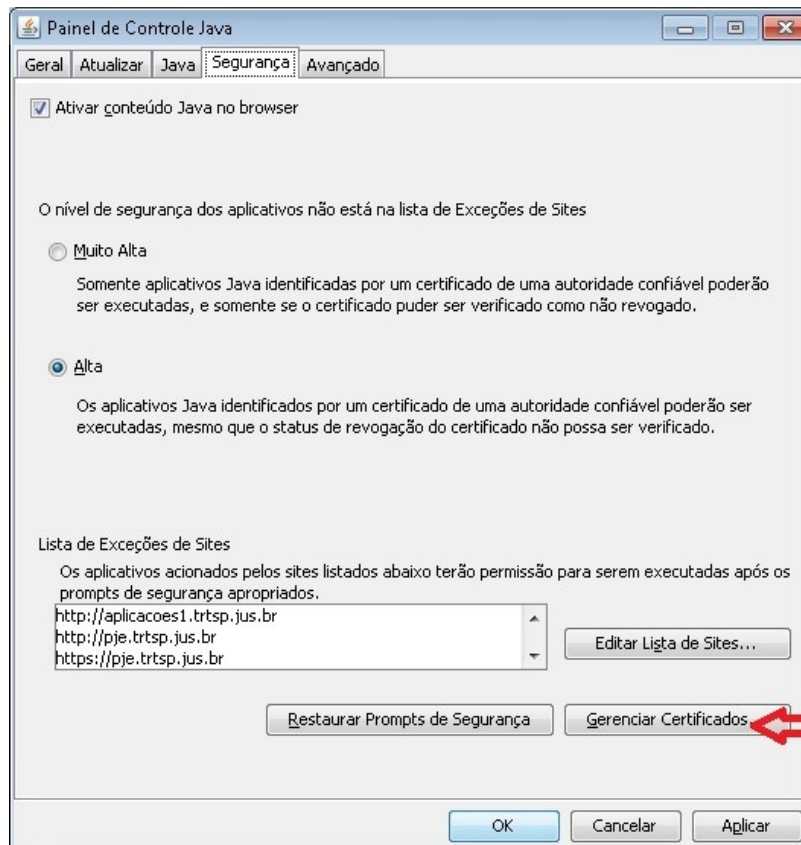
Painel de Controle Java

Geral | Atualizar | Java | Segurança | Avançado

Ativar conteúdo Java no browser

O nível de segurança dos aplicativos não está na lista de Exceções de Sites

Muito Alta

Somente aplicativos Java identificadas por um certificado de uma autoridade confiável poderão ser executadas, e somente se o certificado puder ser verificado como não revogado.

Alta

Os aplicativos Java identificados por um certificado de uma autoridade confiável poderão ser executadas, mesmo que o status de revogação do certificado não possa ser verificado.

Lista de Exceções de Sites

Os aplicativos acionados pelos sites listados abaixo terão permissão para serem executadas após os prompts de segurança apropriados.

http://aplicacoes1.trtsp.jus.br
http://pje.trtsp.jus.br
https://pje.trtsp.jus.br

Editar Lista de Sites...

Restaurar Prompts de Segurança

Gerenciar Certificados...

OK | Cancelar | Aplicar